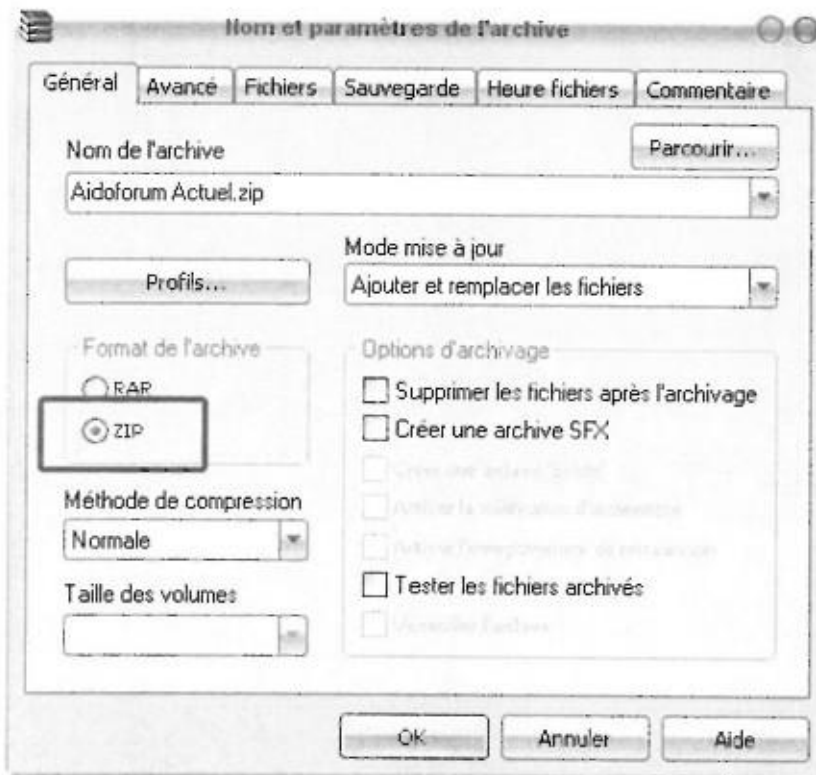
Nom et paramètres de l'archive

Général | Avancé | Fichiers | Sauvegarde | Heure fichiers | Commentaire

Nom de l'archive

Parcourir...

Aidoforum Actuel.zip

Mode mise à jour

Profils...

Ajouter et remplacer les fichiers

Format de l'archive

RAR

ZIP

Options d'archivage

Supprimer les fichiers après l'archivage

Créer une archive SFX

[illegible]

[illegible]

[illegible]

Méthode de compression

Normale

Taille des volumes

Tester les fichiers archivés

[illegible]

OK

Annuler

Aide